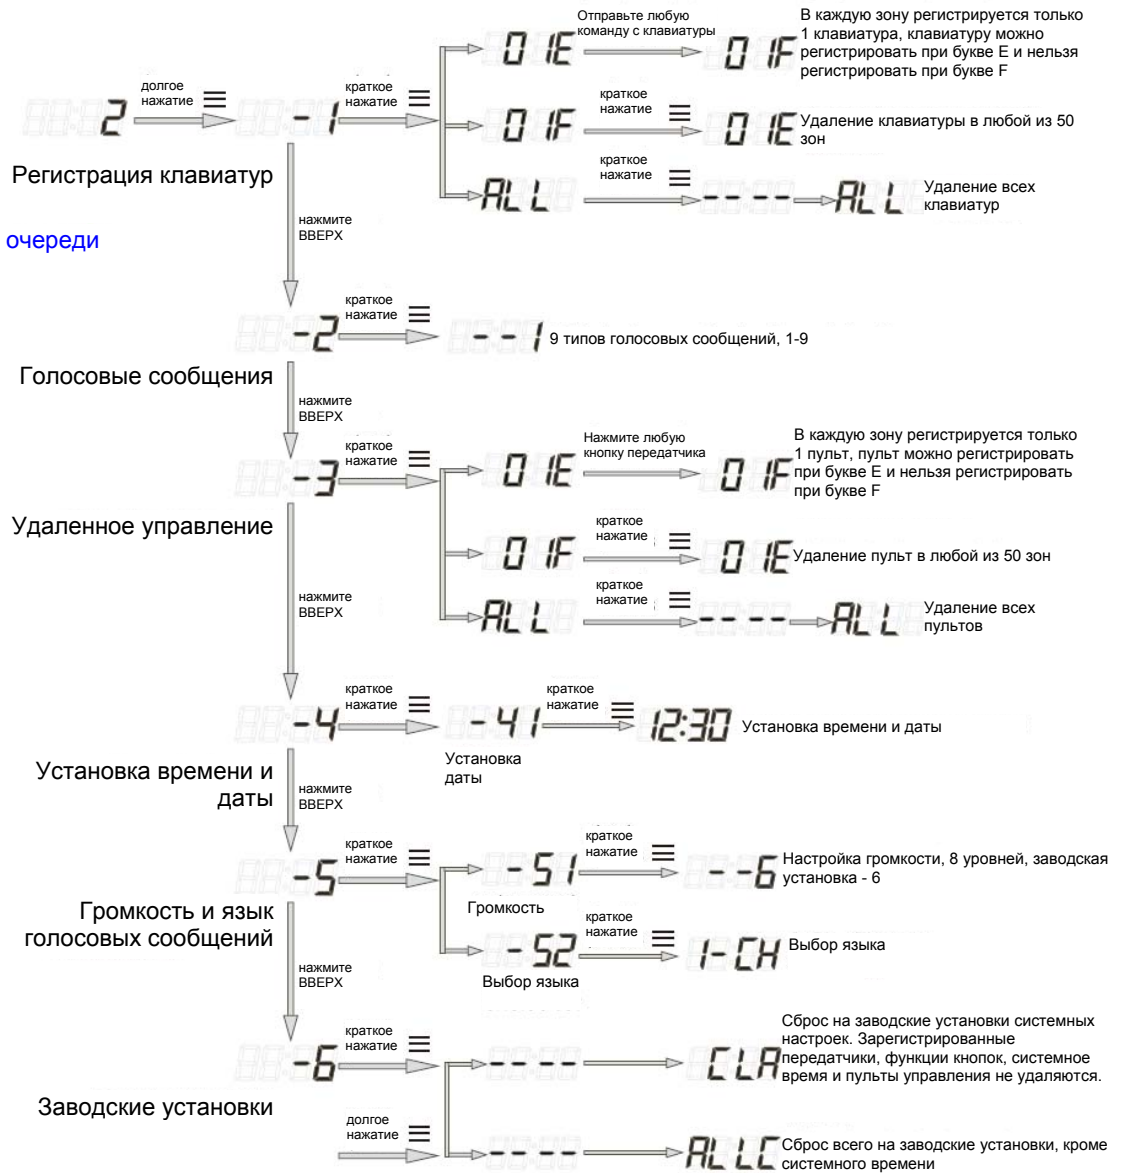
2

долгое нажатие ≡

-1

краткое нажатие ≡

01E

Отправьте любую команду с клавиатуры

01F

В каждую зону регистрируется только 1 клавиатура, клавиатуру можно регистрировать при букве E и нельзя регистрировать при букве F

01F

краткое нажатие ≡

01E

Удаление клавиатуры в любой из 50 зон

ALL

краткое нажатие ≡

----

ALL

Удаление всех клавиатур

Регистрация клавиатур

очереди

нажмите ВВЕРХ

-2

краткое нажатие ≡

--1

9 типов голосовых сообщений, 1-9

Голосовые сообщения

нажмите ВВЕРХ

-3

краткое нажатие ≡

01E

Нажмите любую кнопку передатчика

01F

В каждую зону регистрируется только 1 пульт, пульт можно регистрировать при букве E и нельзя регистрировать при букве F

Удаленное управление

01F

краткое нажатие ≡

01E

Удаление пульт в любой из 50 зон

нажмите ВВЕРХ

ALL

краткое нажатие ≡

----

ALL

Удаление всех пультов

-4

краткое нажатие ≡

-41

краткое нажатие ≡

12:30

Установка времени и даты

Установка даты

Установка времени и даты

нажмите ВВЕРХ

-5

краткое нажатие ≡

-51

краткое нажатие ≡

--6

Настройка громкости, 8 уровней, заводская установка - 6

Громкость

Громкость и язык голосовых сообщений

-52

краткое нажатие ≡

1-CH

Выбор языка

Выбор языка

нажмите ВВЕРХ

-6

краткое нажатие ≡

----

CLA

Сброс на заводские установки системных настроек. Зарегистрированные передатчики, функции кнопок, системное время и пульты управления не удаляются.

Заводские установки

долгое нажатие ≡

----

ALLC

Сброс всего на заводские установки, кроме системного времени